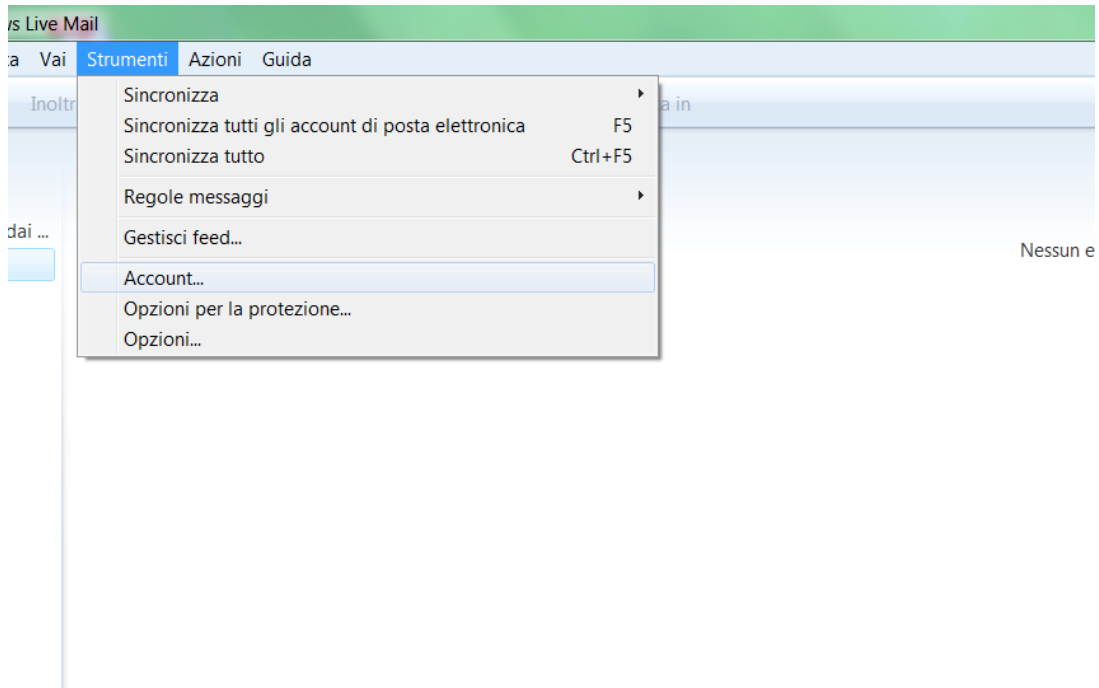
's Live Mail

:a Vai Strumenti Azioni Guida

Inoltr

a in

Sincronizza
Sincronizza tutti gli account di posta elettronica F5
Sincronizza tutto Ctrl+F5
Regole messaggi
Gestisci feed...
Account...
Opzioni per la protezione...
Opzioni...

dai ...

Nessun e